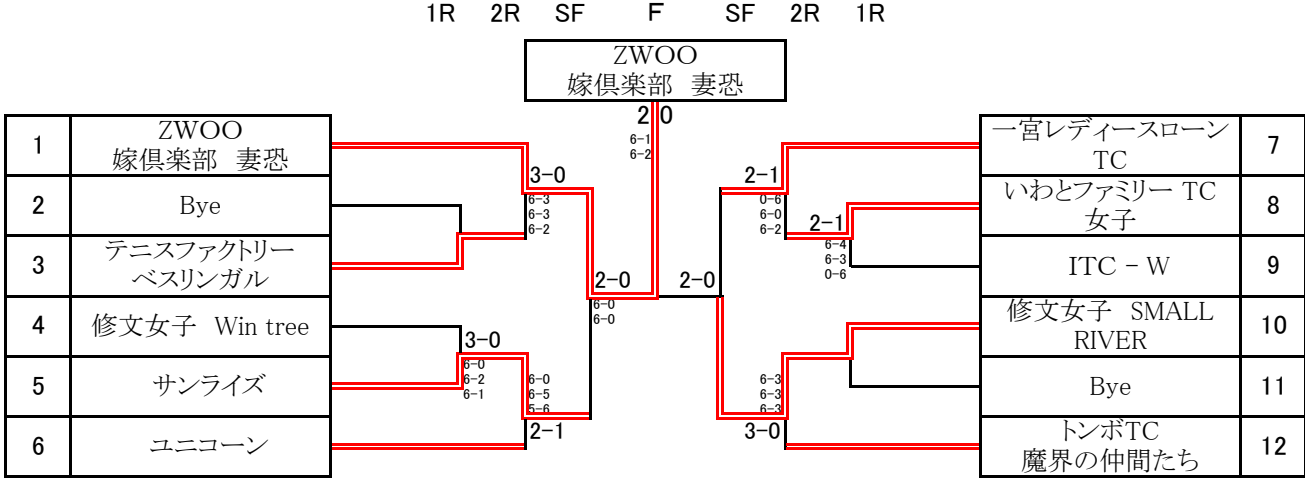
1R 2R SF F SF 2R 1R

ZWOO
嫁倶楽部 妻恐

2 0
6-1
6-2

| 1 | ZWOO 嫁倶楽部 妻恐 |
|---|---|
| 2 | Bye |
| 3 | テニスファクトリー ベスリンガル |
| 4 | 修文女子 Win tree |
| 5 | サンライズ |
| 6 | ユニコーン |

3-0
6-3
6-3
6-2

3-0
6-0
6-2
6-1

2-0
6-0
6-0

6-0
6-5
5-6
2-1

2-0

2-1
0-6
6-0
6-2

2-1
6-4
6-3
0-6

6-3
6-3
6-3
3-0

| 一宮レディースローン TC | 7 |
|---|---|
| いわとファミリー TC 女子 | 8 |
| ITC - W | 9 |
| 修文女子 SMALL RIVER | 10 |
| Bye | 11 |
| トンボTC 魔界の仲間たち | 12 |